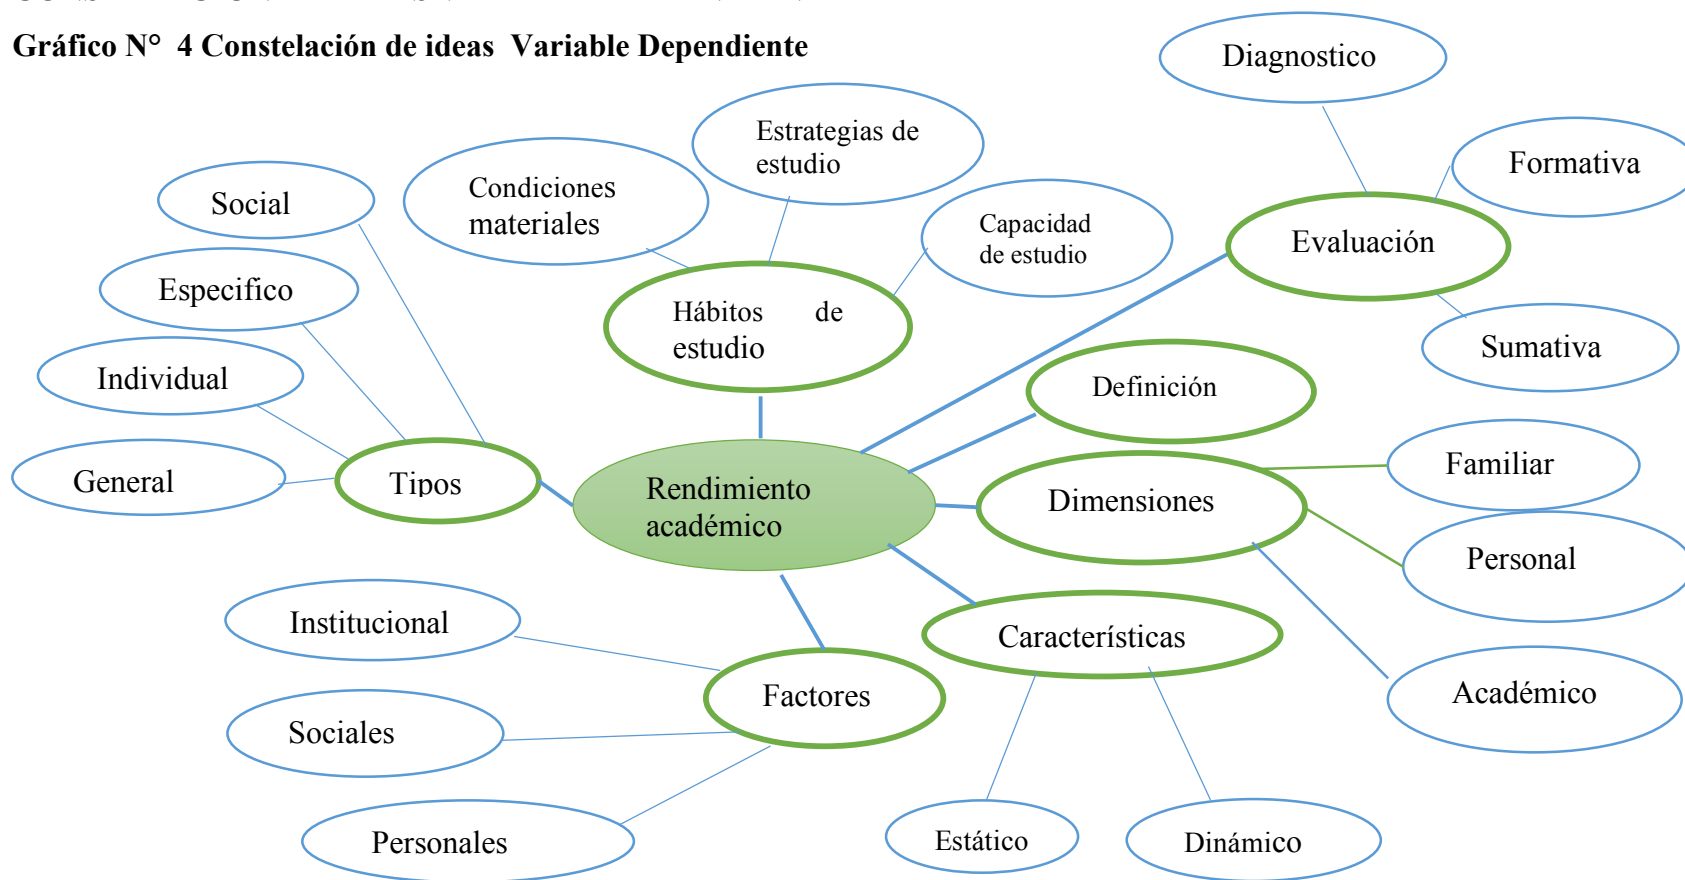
Gráfico N° 4 Constelación de ideas Variable Dependiente

Diagnostico

Estrategias de estudio

Formativa

Condiciones materiales

Social

Capacidad de estudio

Evaluación

Especifico

Hábitos de estudio

Sumativa

Individual

Definición

Familiar

General

Tipos

Rendimiento académico

Dimensiones

Personal

Institucional

Características

Factores

Académico

Sociales

Personales

Estático

Dinámico